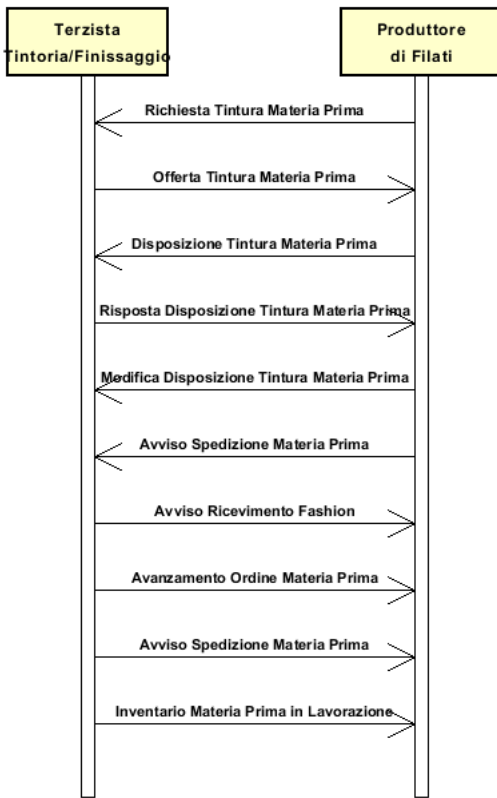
Terzista
Tintoria/Finissaggio

Produttore
di Filati

Richiesta Tintura Materia Prima

Offerta Tintura Materia Prima

Disposizione Tintura Materia Prima

Risposta Disposizione Tintura Materia Prima

Modifica Disposizione Tintura Materia Prima

Avviso Spedizione Materia Prima

Avviso Ricevimento Fashion

Avanzamento Ordine Materia Prima

Avviso Spedizione Materia Prima

Inventario Materia Prima in Lavorazione